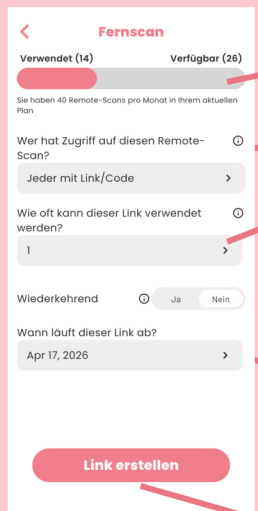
Fernscan

Verwendet (14)

Verfügbar (26)

Sie haben 40 Remote-Scans pro Monat in Ihrem aktuellen Plan

Wer hat Zugriff auf diesen Remote-Scan?

Jeder mit Link/Code

Wie oft kann dieser Link verwendet werden?

1

Wiederkehrend

Ja

Nein

Wann läuft dieser Link ab?

Apr 17, 2026

Link erstellen